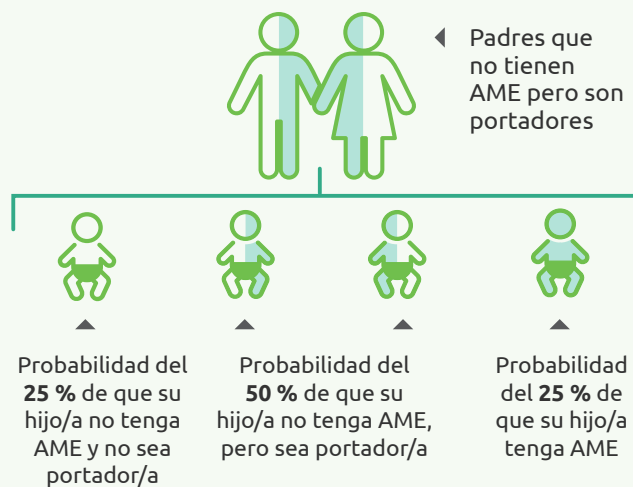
Padres que no tienen AME pero son portadores

Probabilidad del **25 %** de que su hijo/a no tenga AME y no sea portador/a

Probabilidad del **50 %** de que su hijo/a no tenga AME, pero sea portador/a

Probabilidad del **25 %** de que su hijo/a tenga AME